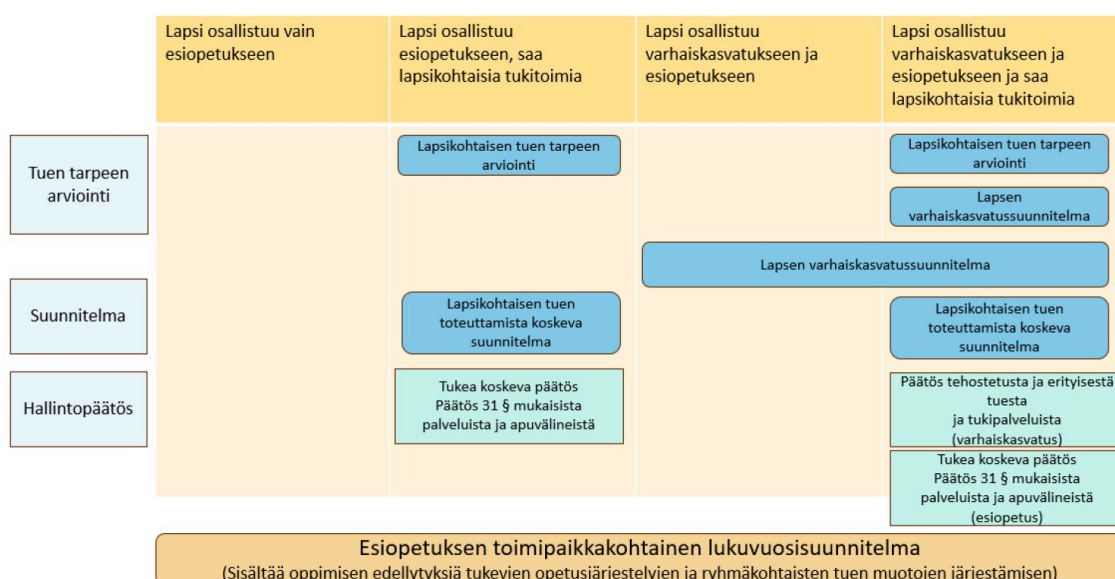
Lapsi osallistuu vain esiopetukseen

Lapsi osallistuu esiopetukseen, saa lapsikohtaisia tukitoimia

Lapsi osallistuu varhaiskasvatukseen ja esiopetukseen

Lapsi osallistuu varhaiskasvatukseen ja esiopetukseen ja saa lapsikohtaisia tukitoimia

Tuen tarpeen arviointi

Lapsikohtaisen tuen tarpeen arviointi

Lapsikohtaisen tuen tarpeen arviointi

Lapsen varhaiskasvatussuunnitelma

Lapsen varhaiskasvatussuunnitelma

Suunnitelma

Lapsikohtaisen tuen toteuttamista koskeva suunnitelma

Lapsikohtaisen tuen toteuttamista koskeva suunnitelma

Hallintopäätös

Tukea koskeva päätös
Päätös 31 § mukaisista palveluista ja apuvälineistä

Päätös tehostetusta ja erityisestä tuesta ja tukipalveluista (varhaiskasvatus)

Tukea koskeva päätös
Päätös 31 § mukaisista palveluista ja apuvälineistä (esiopetus)

Esiopetuksen toimipaikkakohtainen lukuvuosisuunnitelma
(Sisältää oppimisen edellytyksiä tukevien opetusjärjestelyjen ja ryhmäkohtaisten tuen muotojen järjestämisen)